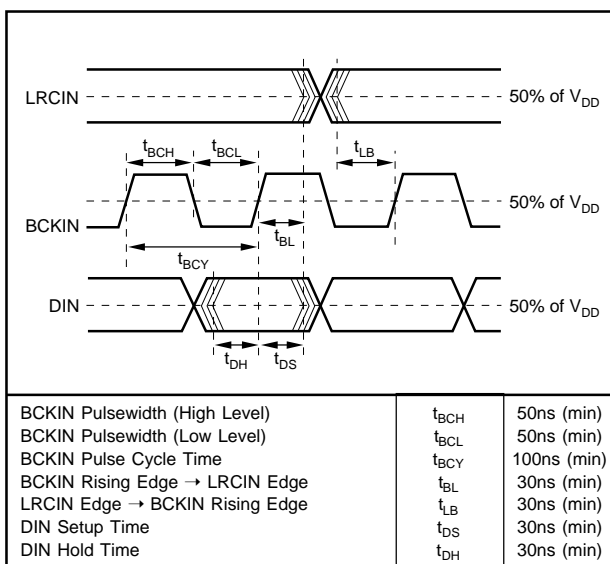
LRCIN

50% of $V_{DD}$

$t_{BCH}$ $t_{BCL}$ $t_{LB}$

BCKIN

50% of $V_{DD}$

$t_{BL}$

$t_{BCY}$

DIN

50% of $V_{DD}$

$t_{DH}$ $t_{DS}$

| | | |
|---|---|---|
| BCKIN Pulsewidth (High Level) | $t_{BCH}$ | 50ns (min) |
| BCKIN Pulsewidth (Low Level) | $t_{BCL}$ | 50ns (min) |
| BCKIN Pulse Cycle Time | $t_{BCY}$ | 100ns (min) |
| BCKIN Rising Edge → LRCIN Edge | $t_{BL}$ | 30ns (min) |
| LRCIN Edge → BCKIN Rising Edge | $t_{LB}$ | 30ns (min) |
| DIN Setup Time | $t_{DS}$ | 30ns (min) |
| DIN Hold Time | $t_{DH}$ | 30ns (min) |